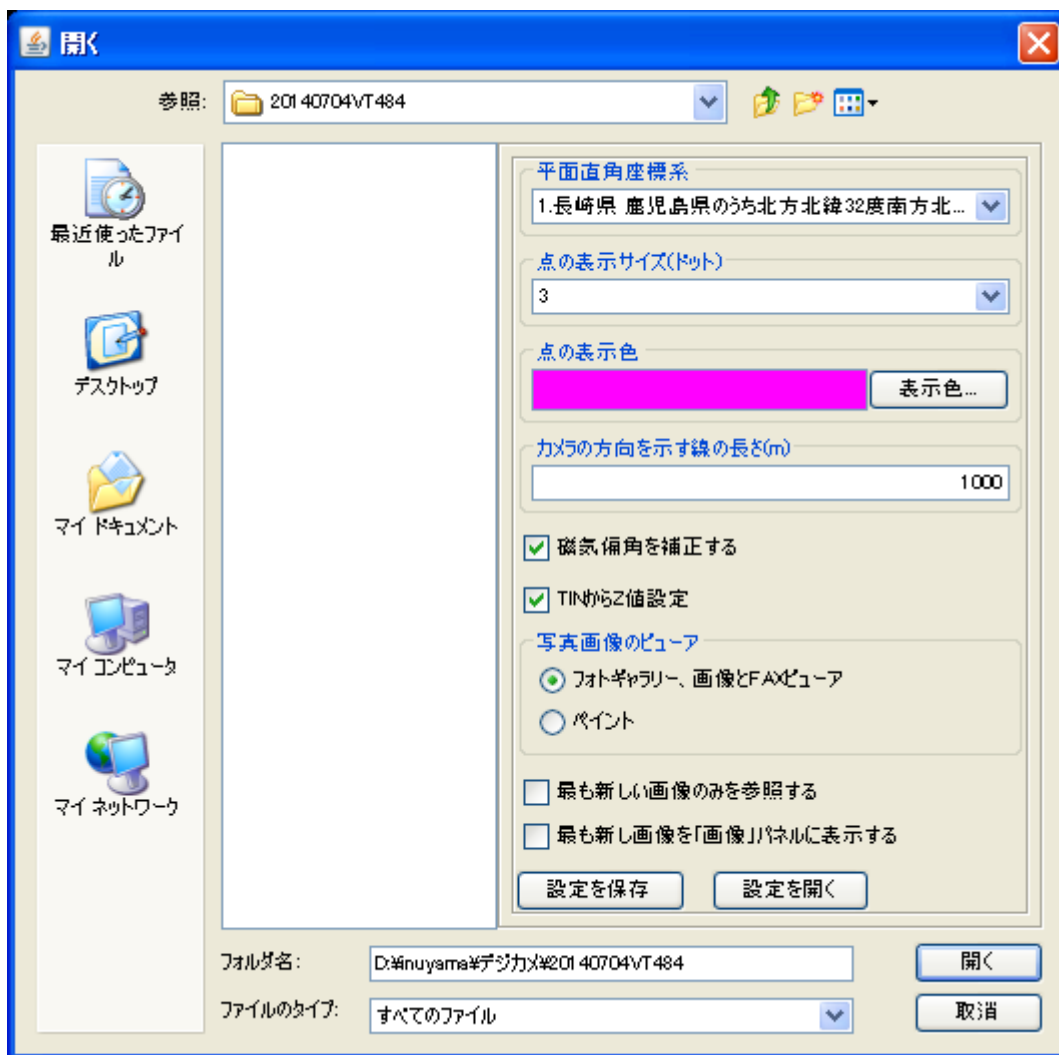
開く

参照: 20140704VT484

最近使ったファイル

デスクトップ

マイ ドキュメント

マイ コンピュータ

マイ ネットワーク

平面直角座標系
1.長崎県 鹿児島県のうち北方北緯32度南方北...

点の表示サイズ(ドット)
3

点の表示色
表示色...

カメラの方向を示す線の長さ(m)
1000

磁気偏角を補正する

TINからZ値設定

写真画像のビューア
フォトギャラリー、画像とFAXビューア
ペイント

最も新しい画像のみを参照する

最も新し画像を「画像」パネルに表示する

設定を保存
設定を開く

フォルダ名: D:¥inuyama¥デジカメ¥20140704VT484
開く

ファイルのタイプ: すべてのファイル
取消